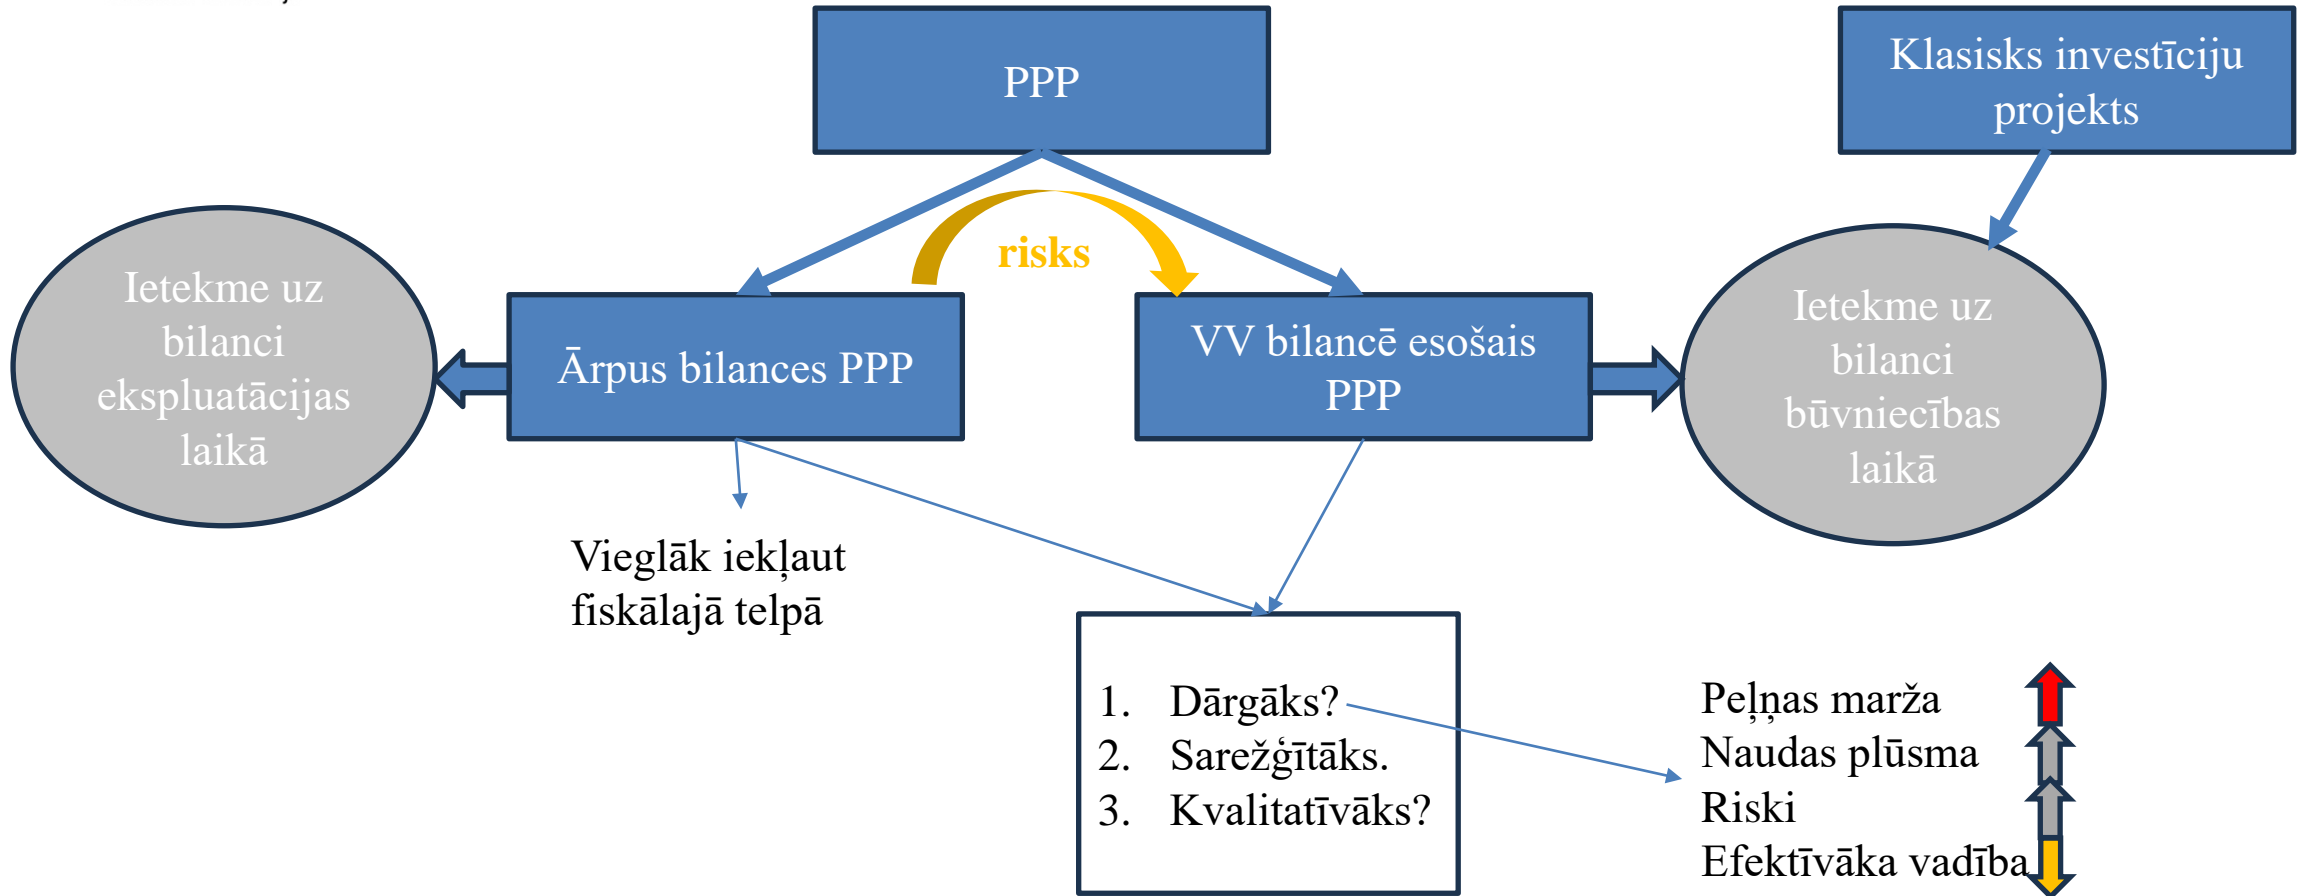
PPP

Klasisks investīciju projekts

risks

Ietekme uz bilanci ekspluatācijas laikā

Ārpus bilances PPP

VV bilancē esošais PPP

Ietekme uz bilanci būvniecības laikā

Vieglāk iekļaut fiskālajā telpā

1. Dārgāks?
2. Sarežģītāks.
3. Kvalitatīvāks?

Peļņas marža
Naudas plūsma
Riski
Efektīvāka vadība